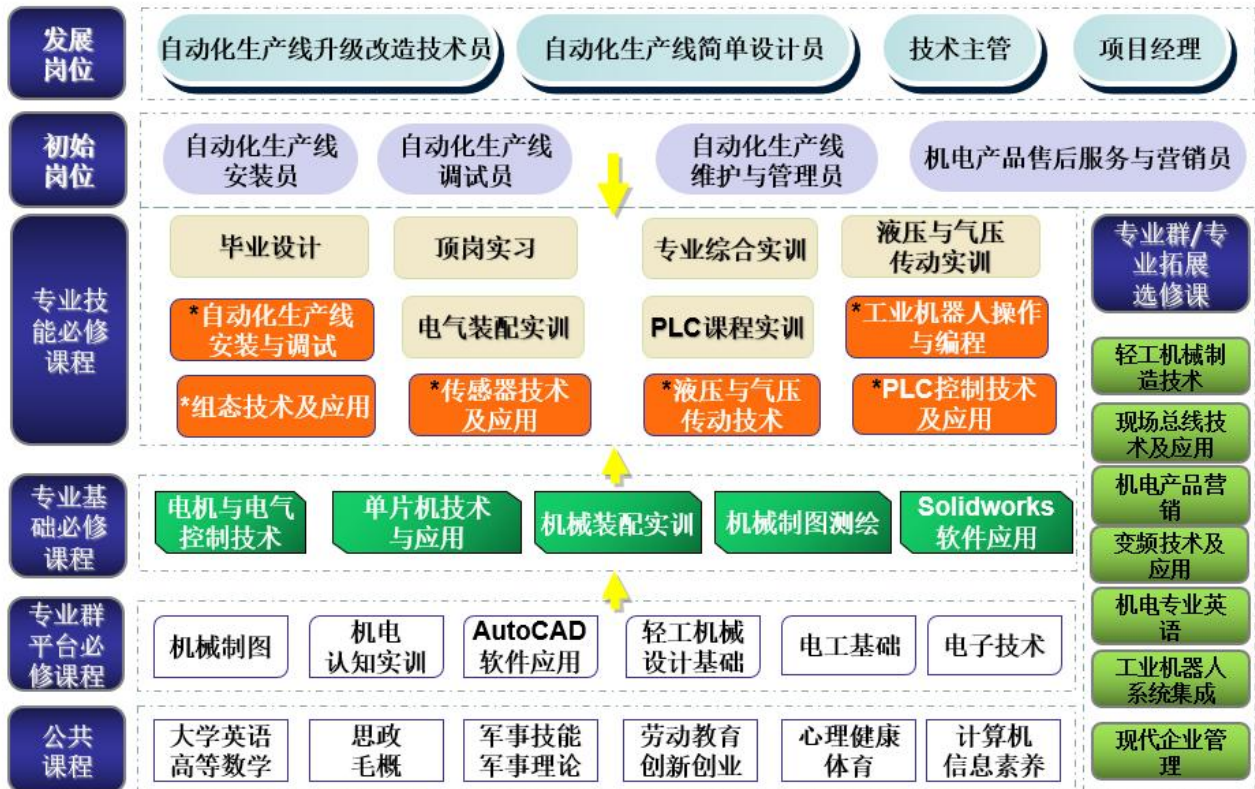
发展岗位

自动化生产线升级改造技术员
自动化生产线简单设计员
技术主管
项目经理

初始岗位

自动化生产线安装员
自动化生产线调试员
自动化生产线维护与管理员
机电产品售后服务与营销员

专业技能必修课程

毕业设计
顶岗实习
专业综合实训
液压与气压传动实训
*自动化生产线安装与调试
电气装配实训
PLC课程实训
*工业机器人操作与编程
*组态技术及应用
*传感器技术及应用
*液压与气压传动技术
*PLC控制技术及应用

专业基础必修课程

电机与电气控制技术
单片机技术与应用
机械装配实训
机械制图测绘
Solidworks软件应用

专业群平台必修课程

机械制图
机电认知实训
AutoCAD软件应用
轻工机械设计基础
电工基础
电子技术

公共课程

大学英语
高等数学
思政
毛概
军事技能
军事理论
劳动教育
创新创业
心理健康
体育
计算机
信息素养

专业群/专业拓展选修课

轻工机械制造技术
现场总线技术及应用
机电产品营销
变频技术及应用
机电专业英语
工业机器人系统集成
现代企业管理